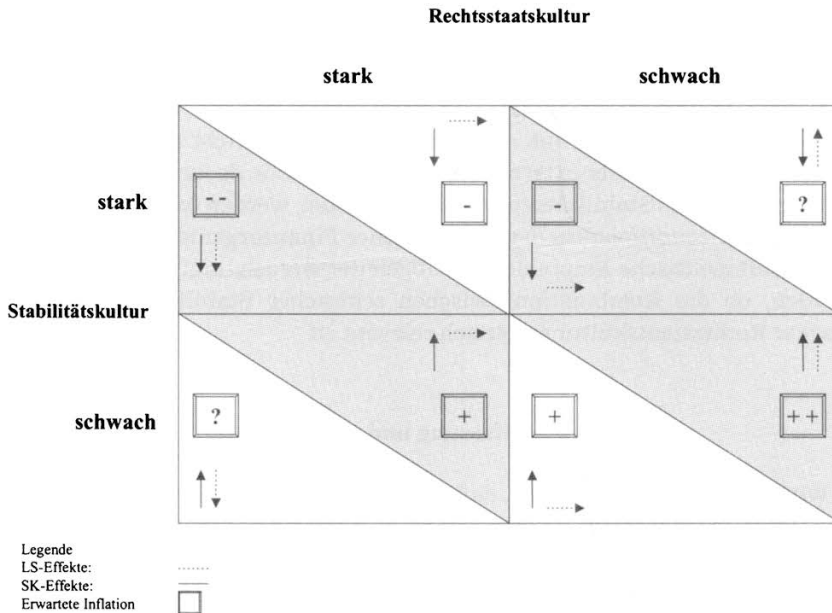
Rechtsstaatskultur

stark

schwach

stark

Stabilitätskultur

schwach

| | stark | schwach |
|---|---|---|
| stark | -- / - | - / ? |
| schwach | ? / + | + / ++ |

Legende
LS-Effekte:
SK-Effekte:
Erwartete Inflation